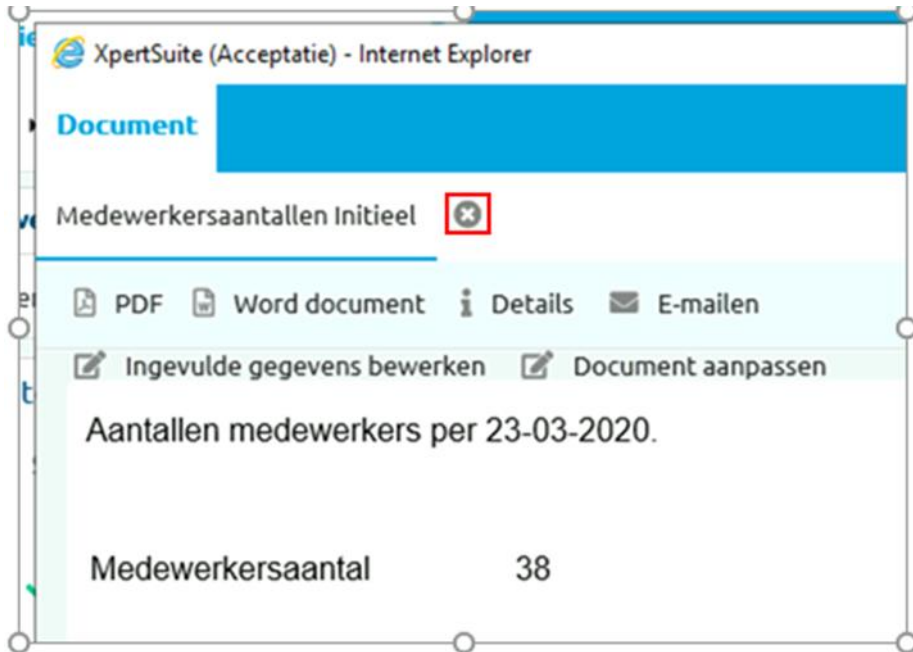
XpertSuite (Acceptatie) - Internet Explorer

Document

Medewerkersaantallen Initieel

PDF Word document Details E-mailen

Ingevulde gegevens bewerken Document aanpassen

Aantallen medewerkers per 23-03-2020.

Medewerkersaantal 38